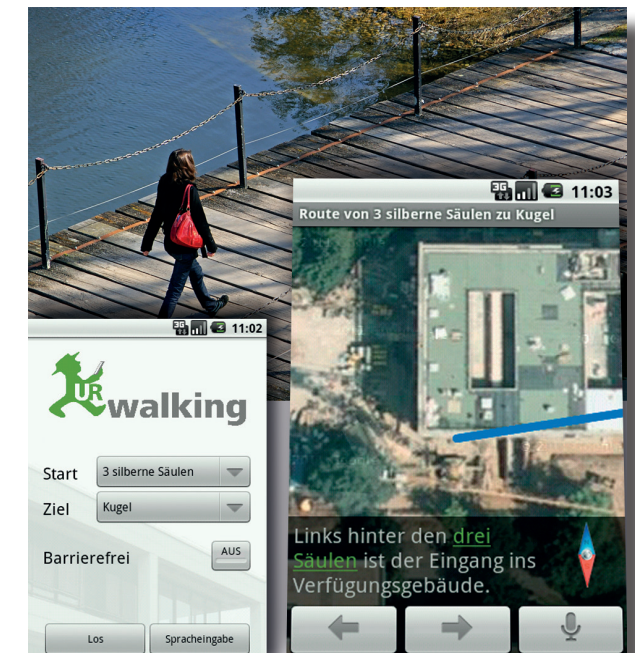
3G 11:03
Route von 3 silberne Säulen zu Kugel

3G 11:02
UR walking

Start 3 silberne Säulen
Ziel Kugel
Barrierefrei AUS

Los Spracheingabe

Links hinter den drei Säulen ist der Eingang ins Verfügungsgebäude.